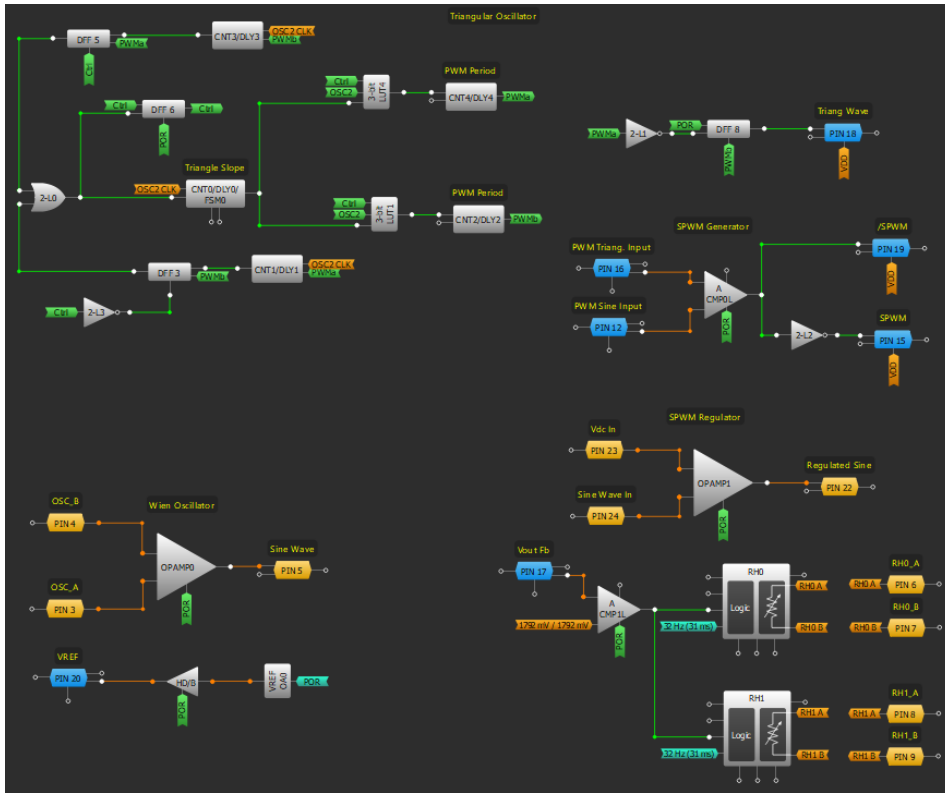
Triangular Oscillator

DFF 5
PWMa
Ctrl
CNT3/DLY3
OSC2 CLK
PWMb

Ctrl
OSC2
3-bit LUT4
PWM Period
CNT4/DLY4
PWMa

Ctrl
DFF 6
Ctrl
POR

Triangle Slope
2-L0
OSC2 CLK
CNT0/DLY0/FSM0

Ctrl
OSC2
3-bit LUT1
PWM Period
CNT2/DLY2
PWMb

DFF 3
PWMb
CNT1/DLY1
OSC2 CLK
PWMa

Ctrl
2-L3

Triang Wave
PWMa
2-L1
POR
DFF 8
PWMb
PIN 18
VDD

SPWM Generator
/SPWM
PWM Triang. Input
PIN 16
A
CMP0L
PIN 19
VDD
PWM Sine Input
PIN 12
POR
2-L2
SPWM
PIN 15
VDD

SPWM Regulator
Vdc In
PIN 23
OPAMP1
Regulated Sine
PIN 22
Sine Wave In
PIN 24
POR

OSC_B
PIN 4
Wien Oscillator
OPAMP0
Sine Wave
PIN 5
OSC_A
PIN 3
POR

VREF
PIN 20
HD/B
POR
VREF OA0
POR

Vout Fb
PIN 17
A
CMP1L
1792 mV / 1792 mV
POR
32 Hz (31 ms)
RH0
Logic
RH0 A
RH0 B
RH0_A
RH0 A
PIN 6
RH0_B
RH0 B
PIN 7

RH1
Logic
RH1 A
RH1 B
32 Hz (31 ms)
RH1_A
RH1 A
PIN 8
RH1_B
RH1 B
PIN 9